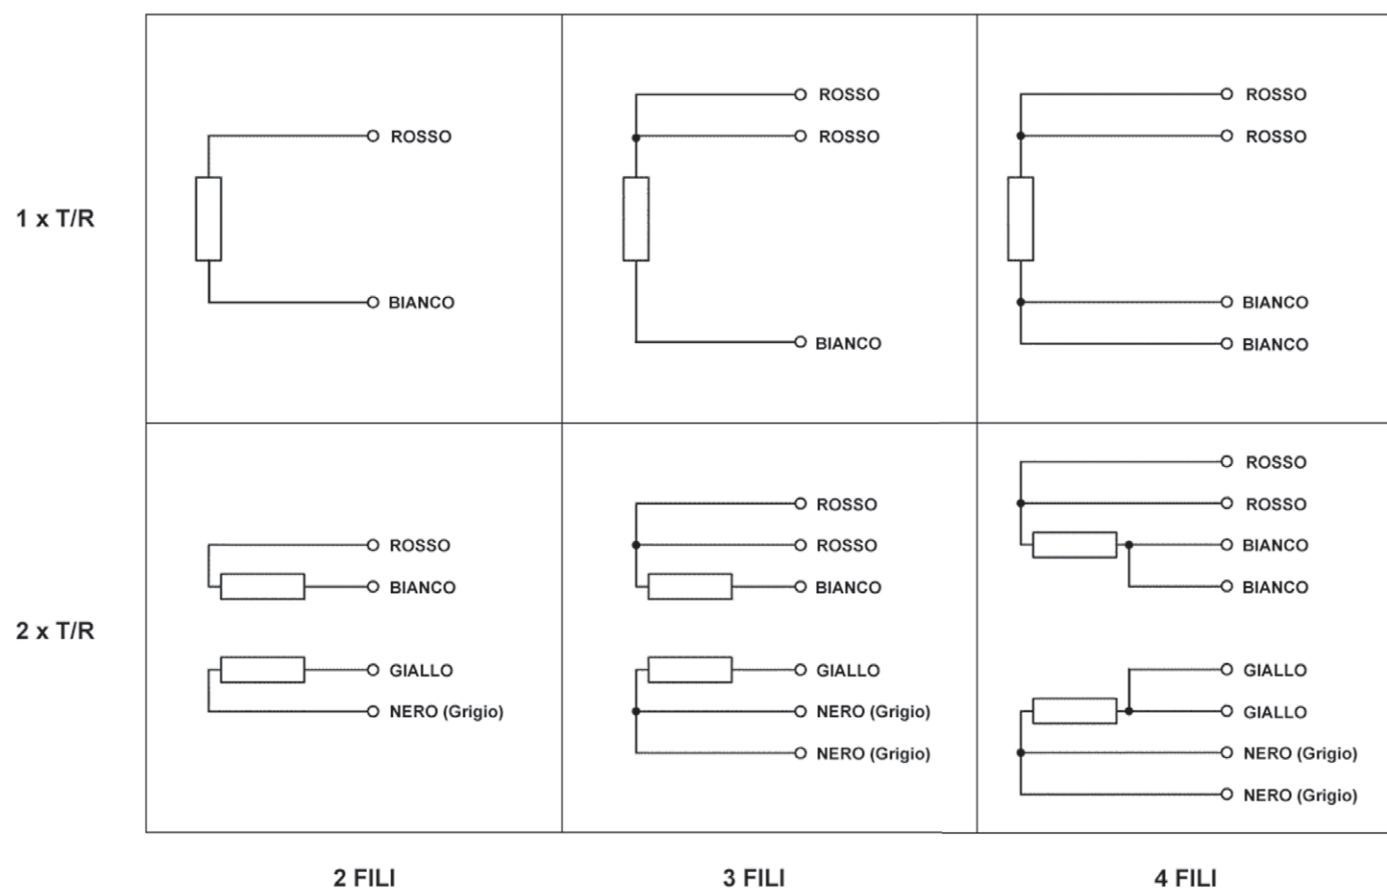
1 x T/R

ROSSO
BIANCO

ROSSO
ROSSO
BIANCO

ROSSO
ROSSO
BIANCO
BIANCO

2 x T/R

ROSSO
BIANCO
GIALLO
NERO (Grigio)

ROSSO
ROSSO
BIANCO
GIALLO
NERO (Grigio)
NERO (Grigio)

ROSSO
ROSSO
BIANCO
BIANCO
GIALLO
GIALLO
NERO (Grigio)
NERO (Grigio)

2 FILI

3 FILI

4 FILI